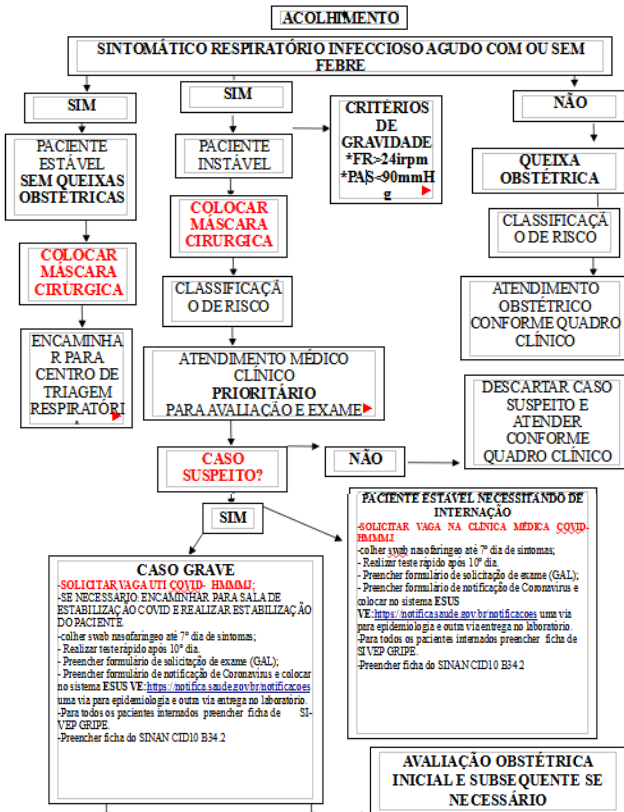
ACOLHIMENTO

SINTOMÁTICO RESPIRATÓRIO INFECCIOSO AGUDO COM OU SEM FEBRE

SIM

SIM

CRITÉRIOS DE GRAVIDADE
*FR>24irpm
*PAS<90mmHg

NÃO

PACIENTE ESTÁVEL SEM QUEIXAS OBSTÉTRICAS

PACIENTE INSTÁVEL

QUEIXA OBSTÉTRICA

COLOCAR MÁSCARA CIRURGICA

CLASSIFICAÇÃO DE RISCO

COLOCAR MÁSCARA CIRÚRGICA

ATENDIMENTO OBSTÉTRICO CONFORME QUADRO CLÍNICO

CLASSIFICAÇÃO DE RISCO

ENCAMINHAR PARA CENTRO DE TRIAGEM RESPIRATÓRI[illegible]

ATENDIMENTO MÉDICO CLÍNICO PRIORITÁRIO PARA AVALIAÇÃO E EXAME

DESCARTAR CASO SUSPEITO E ATENDER CONFORME QUADRO CLÍNICO

CASO SUSPEITO?

NÃO

SIM

PACIENTE ESTÁVEL NECESSITANDO DE INTERNAÇÃO
-SOLICITAR VAGA NA CLÍNICA MÉDICA COVID-HMMMJ.
-colher swab nasofaringeo até 7º dia de sintomas;
- Realizar teste rápido após 10º dia.
- Preencher formulário de solicitação de exame (GAL);
- Preencher formulário de notificação de Coronavírus e colocar no sistema ESUS VE:https://notifica.saude.gov.br/notificacoes uma via para epidemiologia e outra via entrega no laboratório.
-Para todos os pacientes internados preencher ficha de SIVEP GRIPE.
-Preencher ficha do SINAN CID10 B34.2

CASO GRAVE
-SOLICITAR VAGA UTI COVID- HMMMJ;
-SE NECESSÁRIO: ENCAMINHAR PARA SALA DE ESTABILIZAÇÃO COVID E REALIZAR ESTABILIZAÇÃO DO PACIENTE.
-colher swab nasofaringeo até 7º dia de sintomas;
- Realizar teste rápido após 10º dia.
- Preencher formulario de solicitação de exame (GAL);
- Preencher formulário de notificação de Coronavírus e colocar no sistema ESUS VE:https://notifica.saude.gov.br/notificacoes uma via para epidemiologia e outra via entrega no laboratório.
-Para todos os pacientes internados preencher ficha de SI-VEP GRIPE.
-Preencher ficha do SINAN CID10 B34.2

AVALIAÇÃO OBSTÉTRICA INICIAL E SUBSEQUENTE SE NECESSÁRIO